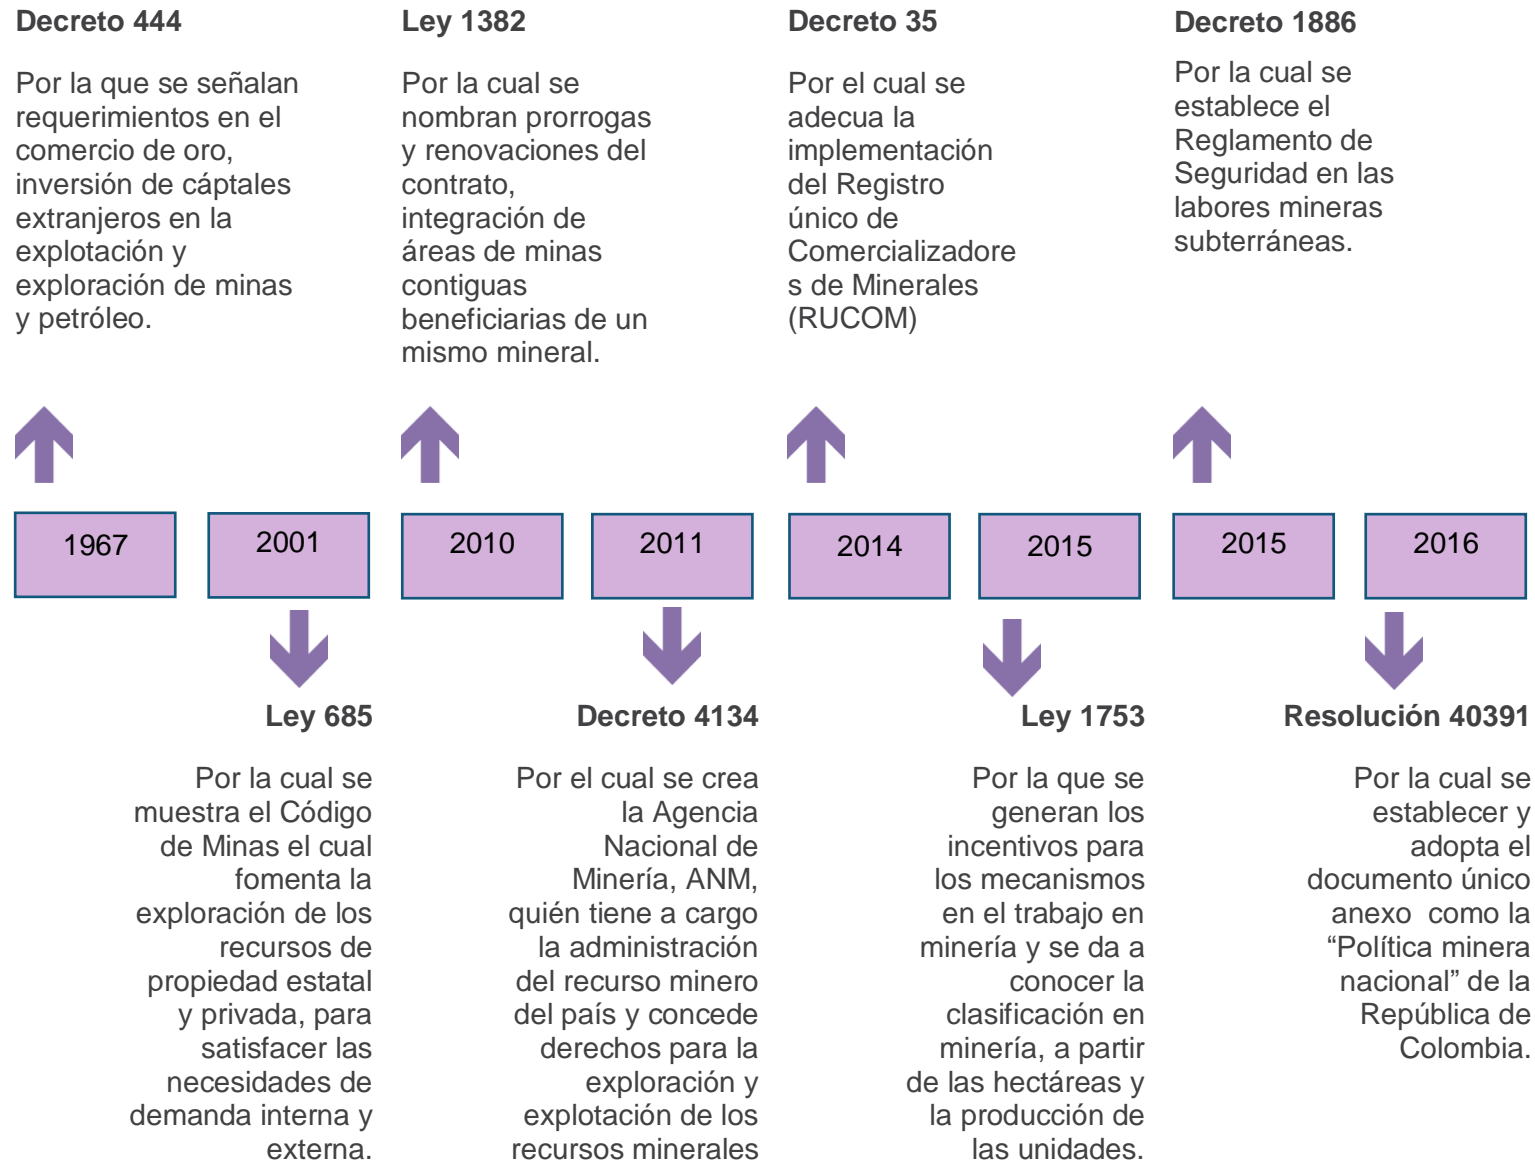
Decreto 444

Por la que se señalan requerimientos en el comercio de oro, inversión de cáptales extranjeros en la explotación y exploración de minas y petróleo.

Ley 1382

Por la cual se nombran prorrogas y renovaciones del contrato, integración de áreas de minas contiguas beneficiarias de un mismo mineral.

Decreto 35

Por el cual se adecua la implementación del Registro único de Comercializadore s de Minerales (RUCOM)

Decreto 1886

Por la cual se establece el Reglamento de Seguridad en las labores mineras subterráneas.

1967

2001

2010

2011

2014

2015

2015

2016

Ley 685

Por la cual se muestra el Código de Minas el cual fomenta la exploración de los recursos de propiedad estatal y privada, para satisfacer las necesidades de demanda interna y externa.

Decreto 4134

Por el cual se crea la Agencia Nacional de Minería, ANM, quién tiene a cargo la administración del recurso minero del país y concede derechos para la exploración y explotación de los recursos minerales

Ley 1753

Por la que se generan los incentivos para los mecanismos en el trabajo en minería y se da a conocer la clasificación en minería, a partir de las hectáreas y la producción de las unidades.

Resolución 40391

Por la cual se establecer y adopta el documento único anexo como la “Política minera nacional” de la República de Colombia.